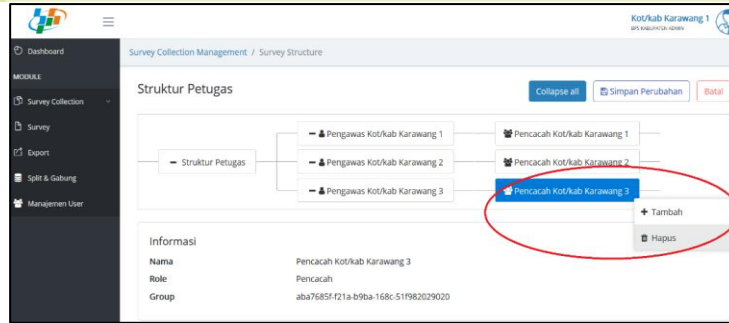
Kot/kab Karawang 1
BPS KABUPATEN ADMIN

Dashboard
MODULE
Survey Collection
Survey
Export
Split & Gabung
Manajemen User

Survey Collection Management / Survey Structure

Struktur Petugas

Collapse all
Simpan Perubahan
Batal

Struktur Petugas
Pengawas Kot/kab Karawang 1
Pengawas Kot/kab Karawang 2
Pengawas Kot/kab Karawang 3
Pencacah Kot/kab Karawang 1
Pencacah Kot/kab Karawang 2
Pencacah Kot/kab Karawang 3

+ Tambah
Hapus

Informasi

| | |
|---|---|
| Nama | Pencacah Kot/kab Karawang 3 |
| Role | Pencacah |
| Group | aba7685f-f21a-b9ba-168c-51f982029020 |